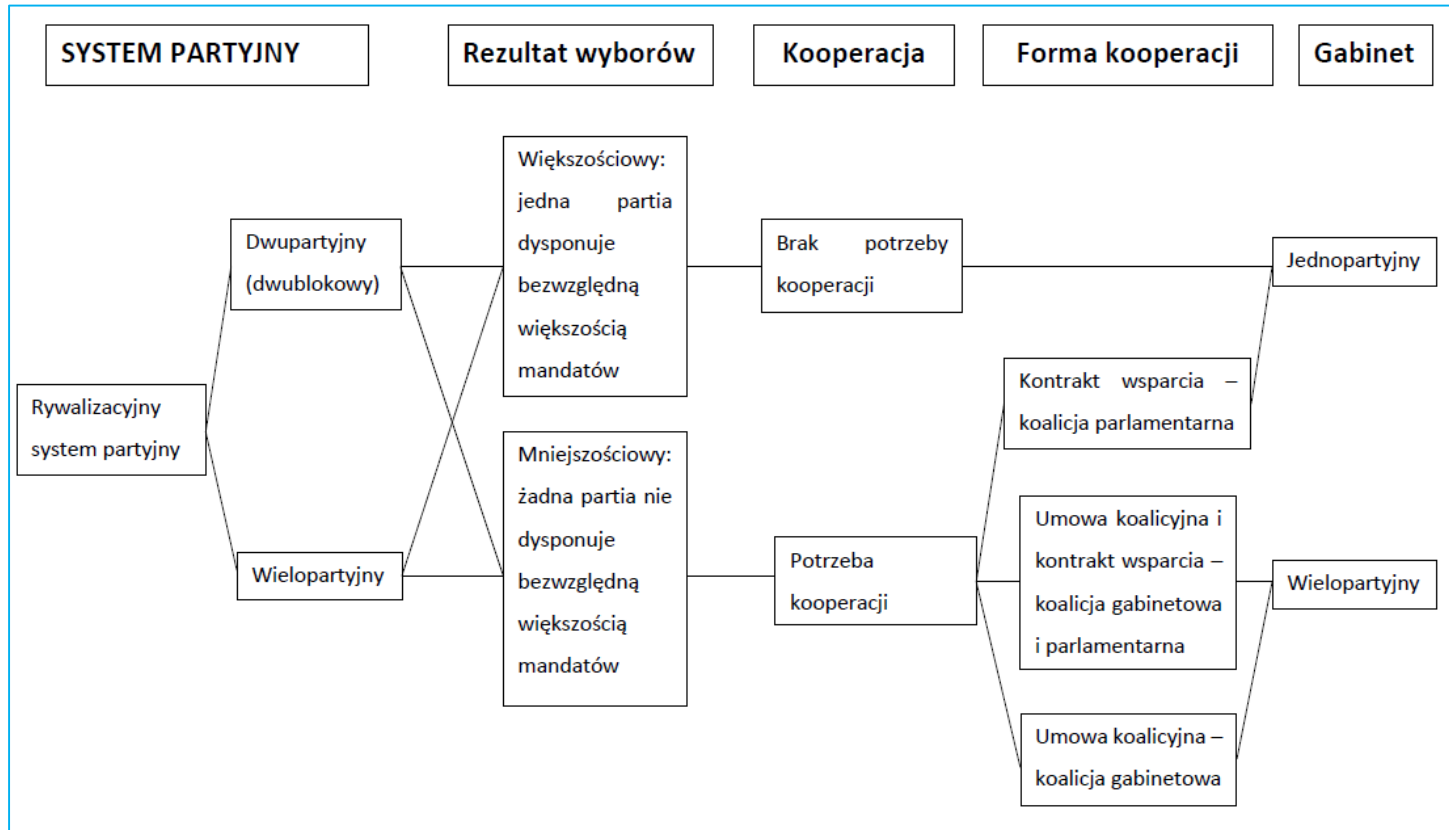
SYSTEM PARTYJNY

Rezultat wyborów

Kooperacja

Forma kooperacji

Gabinet

Rywalizacyjny system partyjny

Dwupartyjny (dwublokowy)

Wielopartyjny

Większościowy: jedna partia dysponuje bezwzględną większością mandatów

Mniejszościowy: żadna partia nie dysponuje bezwzględną większością mandatów

Brak potrzeby kooperacji

Potrzeba kooperacji

Kontrakt wsparcia – koalicja parlamentarna

Umowa koalicyjna i kontrakt wsparcia – koalicja gabinetowa i parlamentarna

Umowa koalicyjna – koalicja gabinetowa

Jednopartyjny

Wielopartyjny